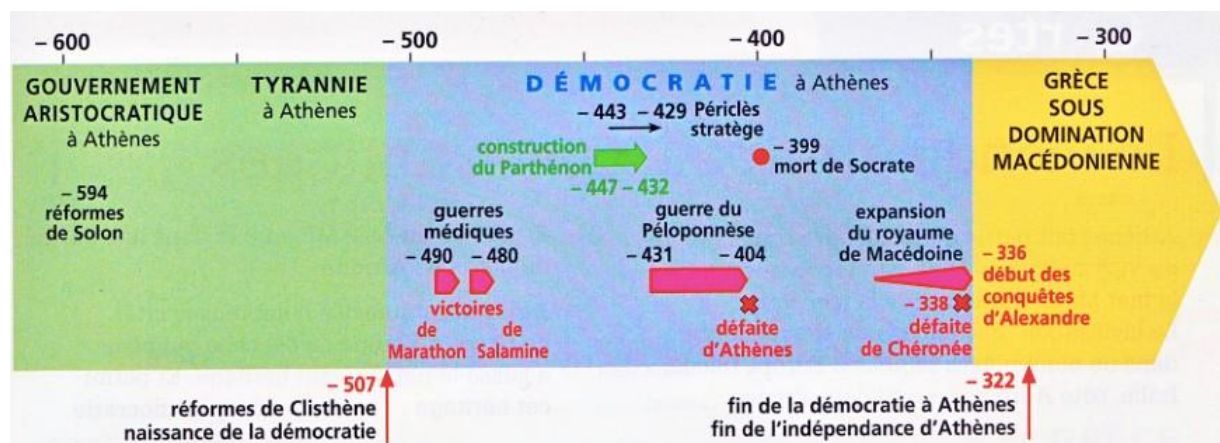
– 600 – 500 – 400 – 300

GOUVERNEMENT ARISTOCRATIQUE à Athènes

– 594 réformes de Solon

TYRANNIE à Athènes

DÉMOCRATIE à Athènes

– 443 – 429 Périclès stratège

construction du Parthénon

– 447 – 432

– 399 mort de Socrate

guerres médiques

– 490 – 480

victoires de Marathon de Salamine

guerre du Péloponnèse

– 431 – 404

défaite d'Athènes

expansion du royaume de Macédoine

– 338 défaite de Chéronée

GRÈCE SOUS DOMINATION MACÉDONIENNE

– 336 début des conquêtes d'Alexandre

– 507 réformes de Clisthène naissance de la démocratie

– 322 fin de la démocratie à Athènes fin de l'indépendance d'Athènes